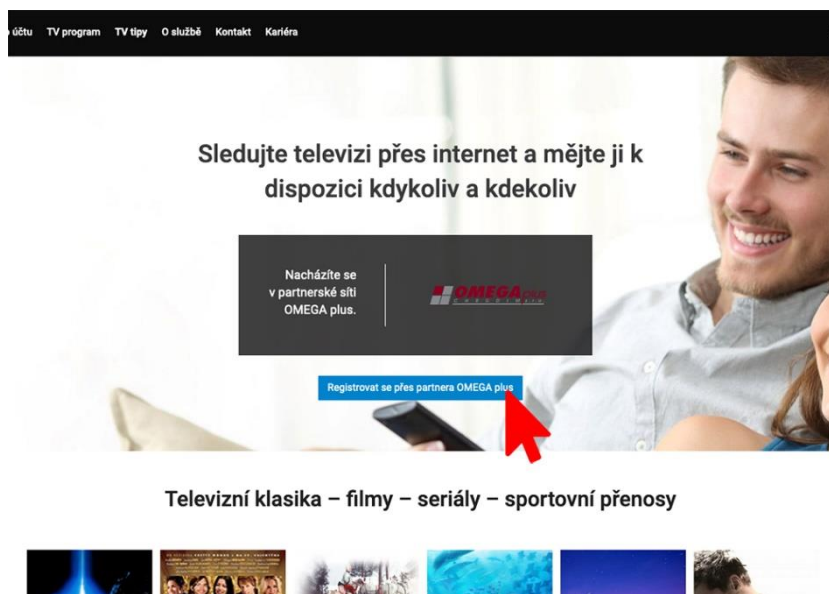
účtu TV program TV tipy O službě Kontakt Kariéra

Sledujte televizi přes internet a mějte ji k dispozici kdykoliv a kdekoliv

Nacházíte se v partnerské síti OMEGA plus.

OMEGA plus

Registrovat se přes partnera OMEGA plus

Televizní klasika – filmy – seriály – sportovní přenosy